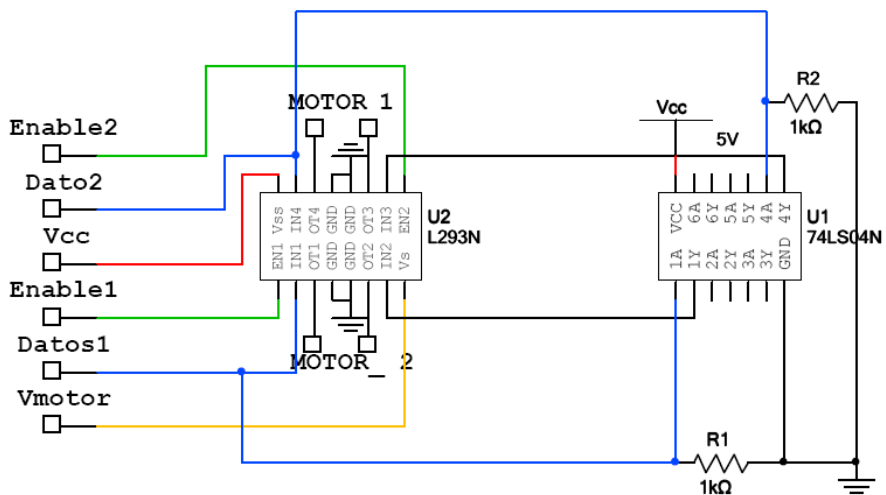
MOTOR 1

Enable2

Dato2

Vcc

Enable1

Datos1

Vmotor

MOTOR_ 2

EN1 Vss IN4 OT4 GND GND OT3 IN3 EN2

EN1 IN1 OT1 GND GND OT2 IN2 Vs

U2
L293N

Vcc

5V

R2
1kΩ

VCC 6A 6Y 5A 5Y 4A 4Y

1A 1Y 2A 2Y 3A 3Y GND

U1
74LS04N

R1
1kΩ